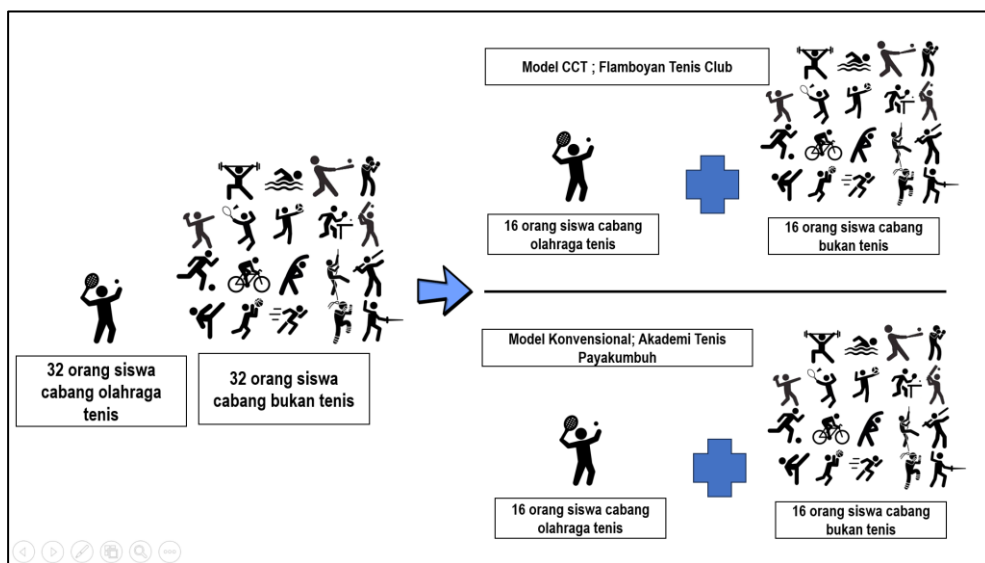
32 orang siswa cabang olahraga tenis

32 orang siswa cabang bukan tenis

Model CCT ; Flamboyan Tenis Club

16 orang siswa cabang olahraga tenis

16 orang siswa cabang bukan tenis

Model Konvensional; Akademi Tenis Payakumbuh

16 orang siswa cabang olahraga tenis

16 orang siswa cabang bukan tenis